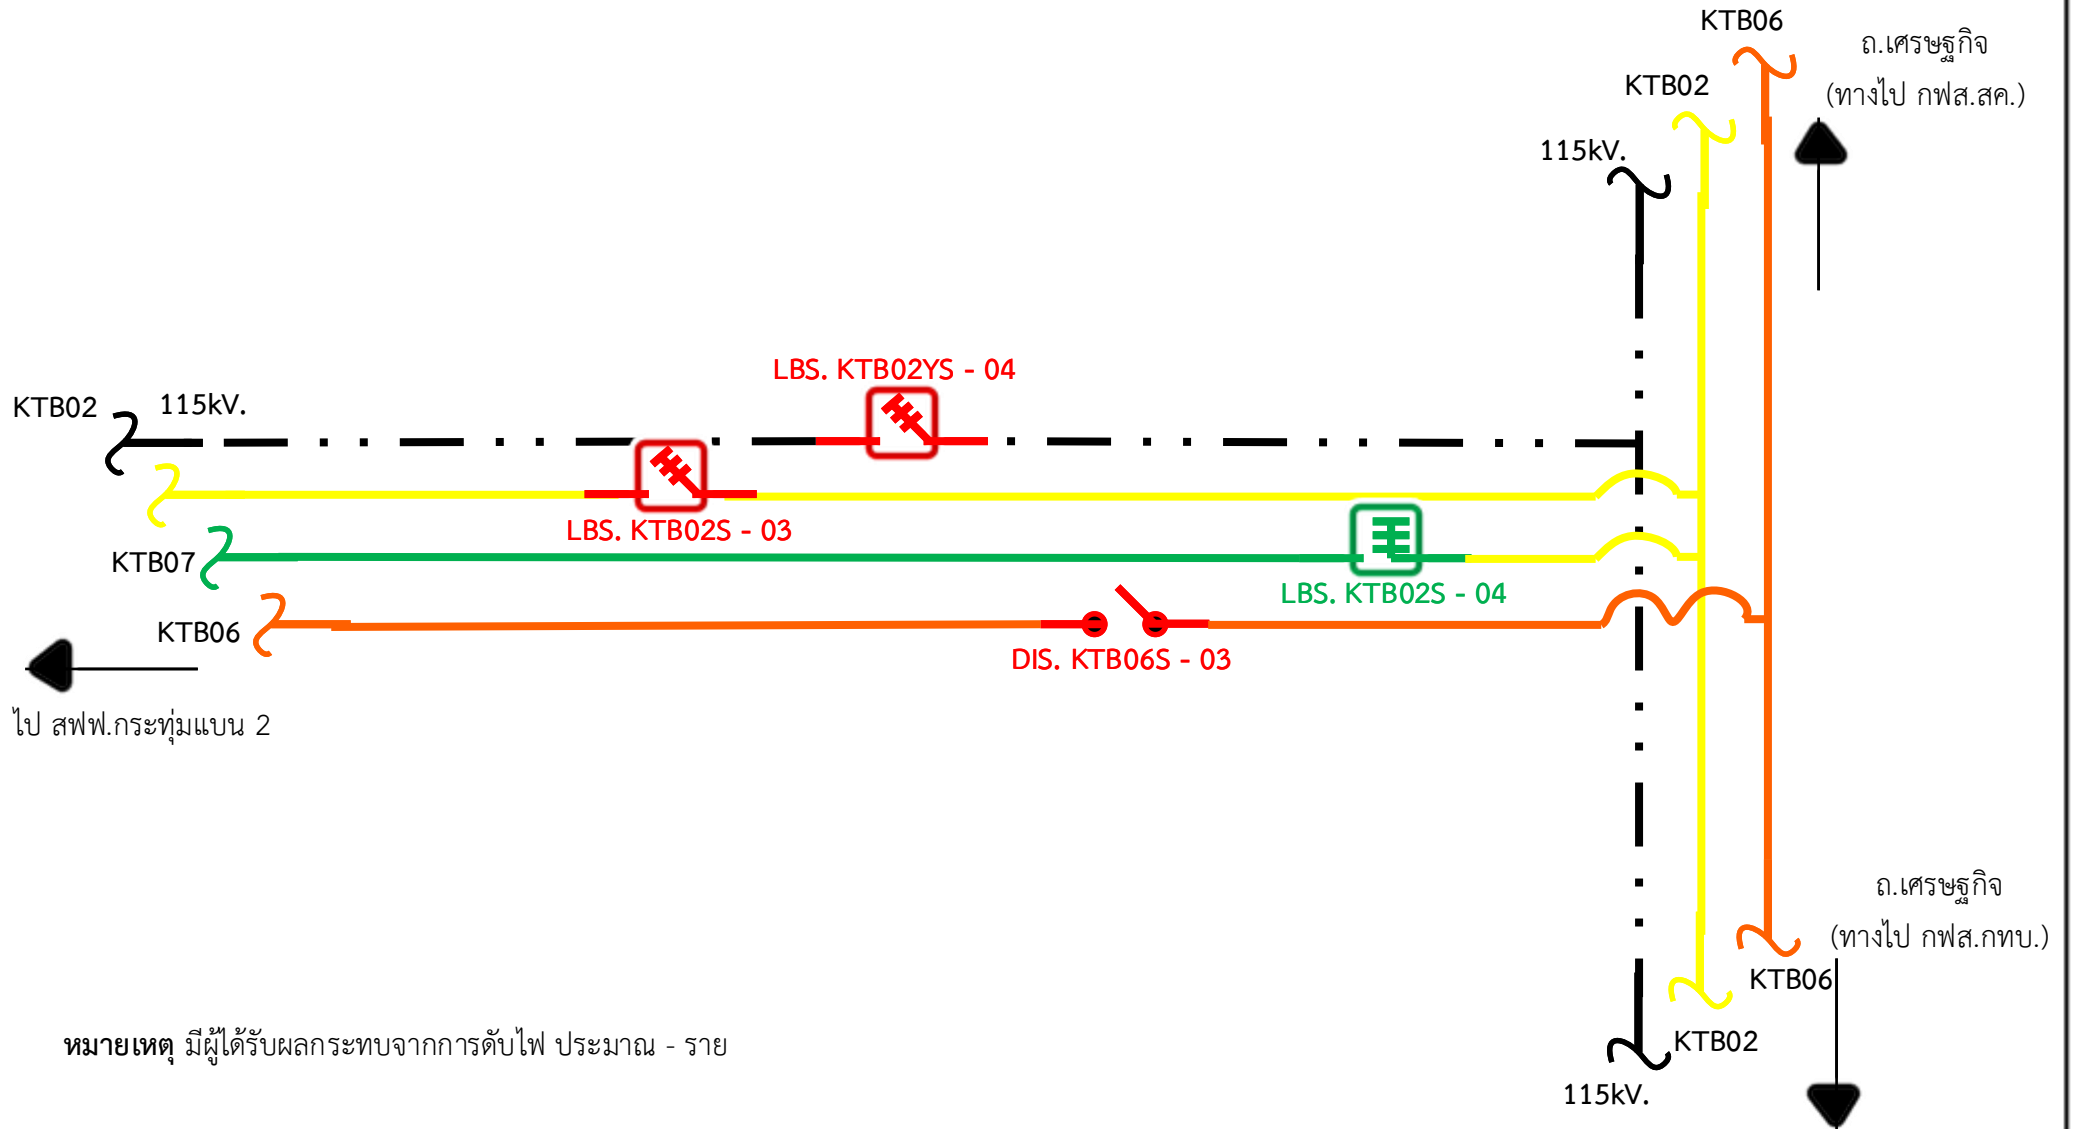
KTB06
ถ.เศรษฐกิจ
(ทางไป กฟส.สค.)
KTB02
115kV.
LBS. KTB02YS - 04
KTB02
115kV.
LBS. KTB02S - 03
KTB07
LBS. KTB02S - 04
KTB06
DIS. KTB06S - 03
ไป สฟฟ.กระทุ่มแบน 2
ถ.เศรษฐกิจ
(ทางไป กฟส.กทบ.)
KTB06
KTB02
115kV.
**หมายเหตุ** มีผู้ได้รับผลกระทบจากการดับไฟ ประมาณ - ราย